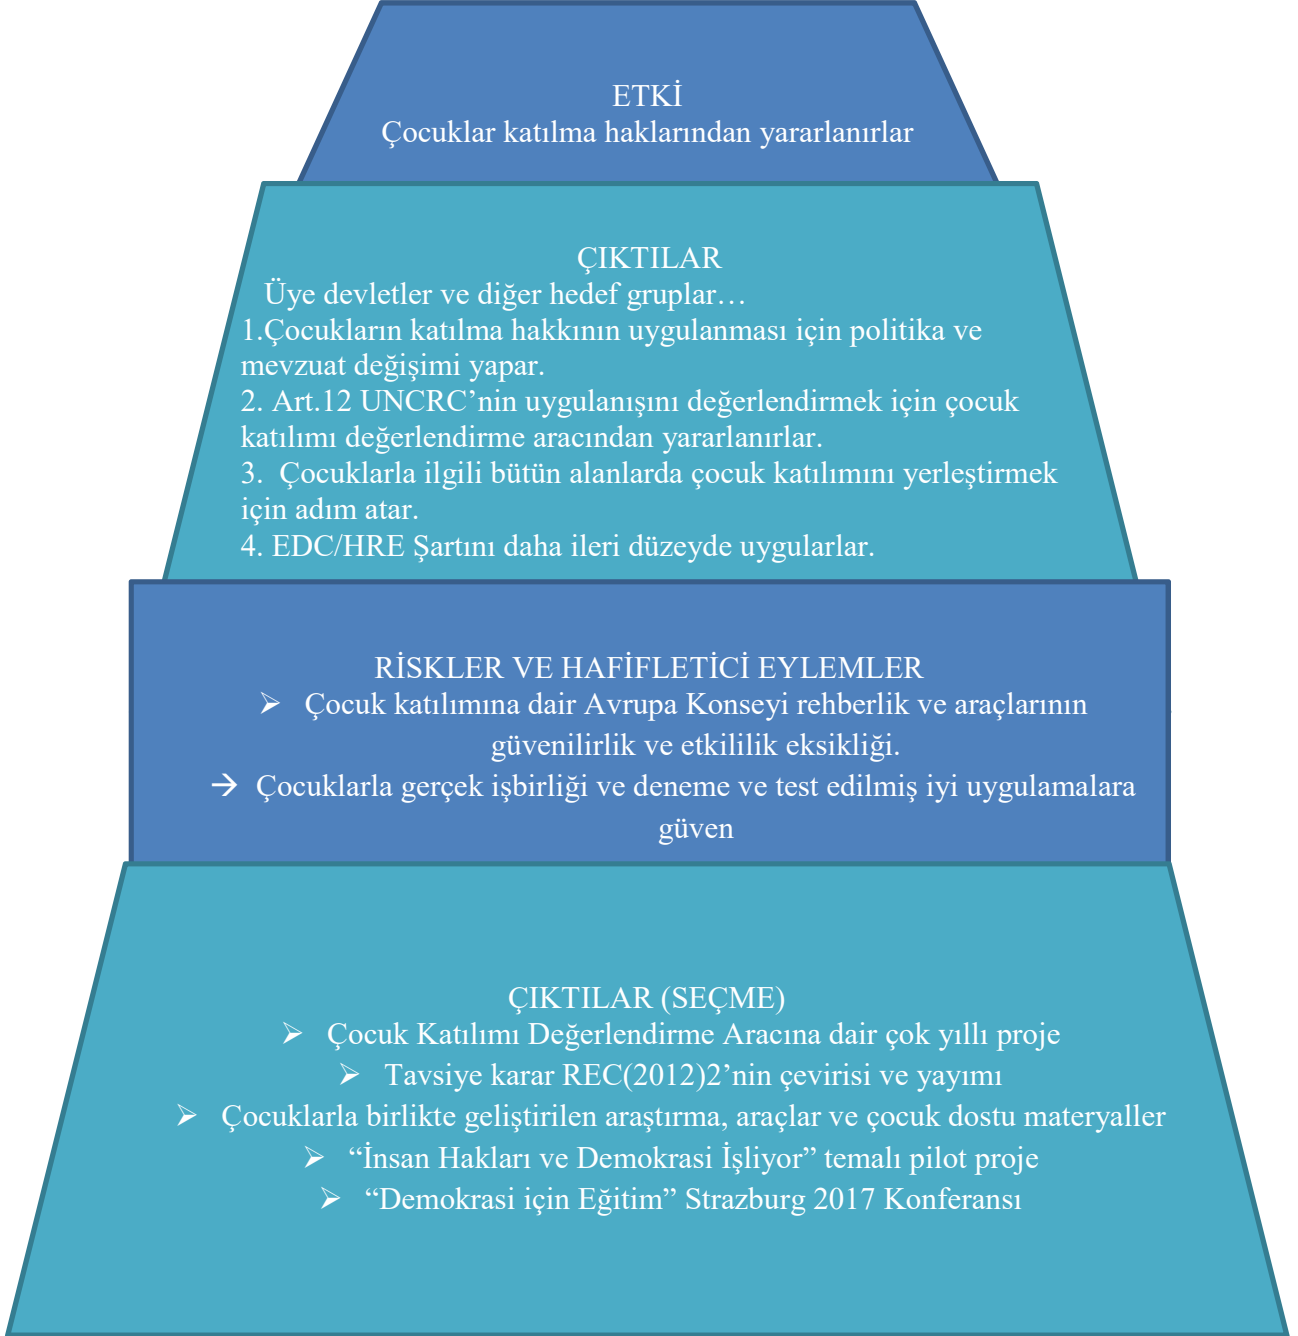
ETKİ
Çocuklar katılma haklarından yararlanırlar

ÇIKTILAR
Üye devletler ve diğer hedef gruplar…
1.Çocukların katılma hakkının uygulanması için politika ve mevzuat değişimi yapar.
2. Art.12 UNCRC'nin uygulanışını değerlendirmek için çocuk katılımı değerlendirme aracından yararlanırlar.
3. Çocuklarla ilgili bütün alanlarda çocuk katılımını yerleştirmek için adım atar.
4. EDC/HRE Şartını daha ileri düzeyde uygularlar.

RİSKLER VE HAFİFLETİCİ EYLEMLER
➢ Çocuk katılımına dair Avrupa Konseyi rehberlik ve araçlarının güvenilirlik ve etkililik eksikliği.
→ Çocuklarla gerçek işbirliği ve deneme ve test edilmiş iyi uygulamalara güven

ÇIKTILAR (SEÇME)
➢ Çocuk Katılımı Değerlendirme Aracına dair çok yıllı proje
➢ Tavsiye karar REC(2012)2'nin çevirisi ve yayımı
➢ Çocuklarla birlikte geliştirilen araştırma, araçlar ve çocuk dostu materyaller
➢ "İnsan Hakları ve Demokrasi İşliyor" temalı pilot proje
➢ "Demokrasi için Eğitim" Strazburg 2017 Konferansı